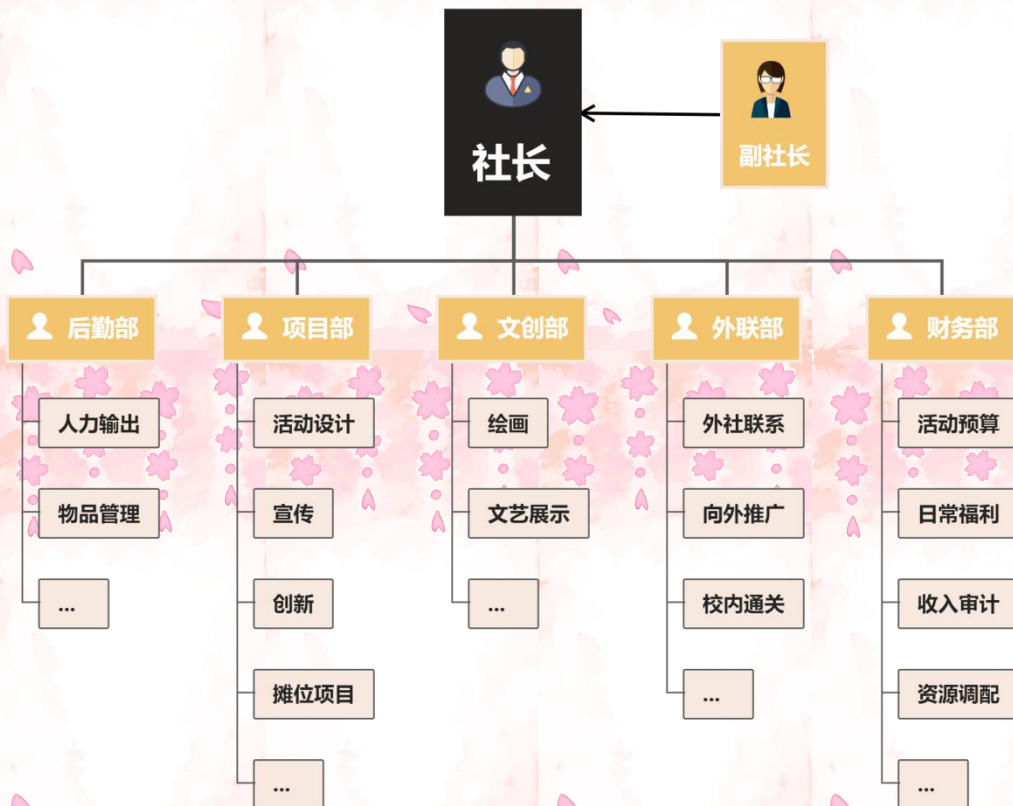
社长

副社长

后勤部

人力输出

物品管理

...

项目部

活动设计

宣传

创新

摊位项目

...

文创部

绘画

文艺展示

...

外联部

外社联系

向外推广

校内通关

...

财务部

活动预算

日常福利

收入审计

资源调配

...